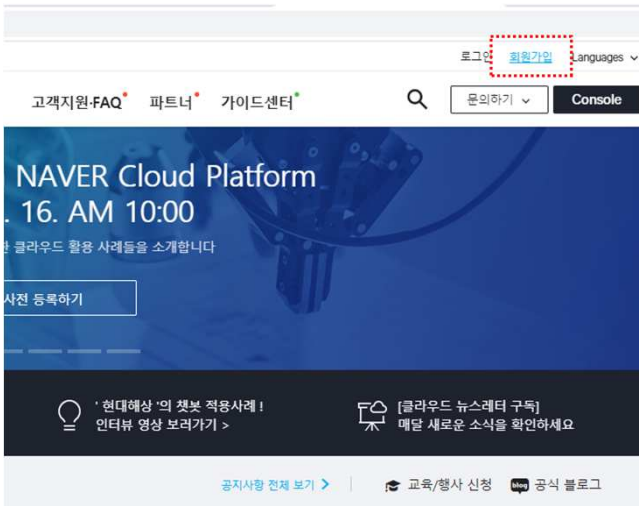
로그인 회원가입 Languages

고객지원·FAQ 파트너 가이드센터 문의하기 Console

NAVER Cloud Platform
. 16. AM 10:00
한 클라우드 활용 사례들을 소개합니다

사전 등록하기

' 현대해상 '의 챗봇 적용사례 !
인터뷰 영상 보러가기 >

[클라우드 뉴스레터 구독]
매달 새로운 소식을 확인하세요

공지사항 전체 보기 >

교육/행사 신청

blog 공식 블로그